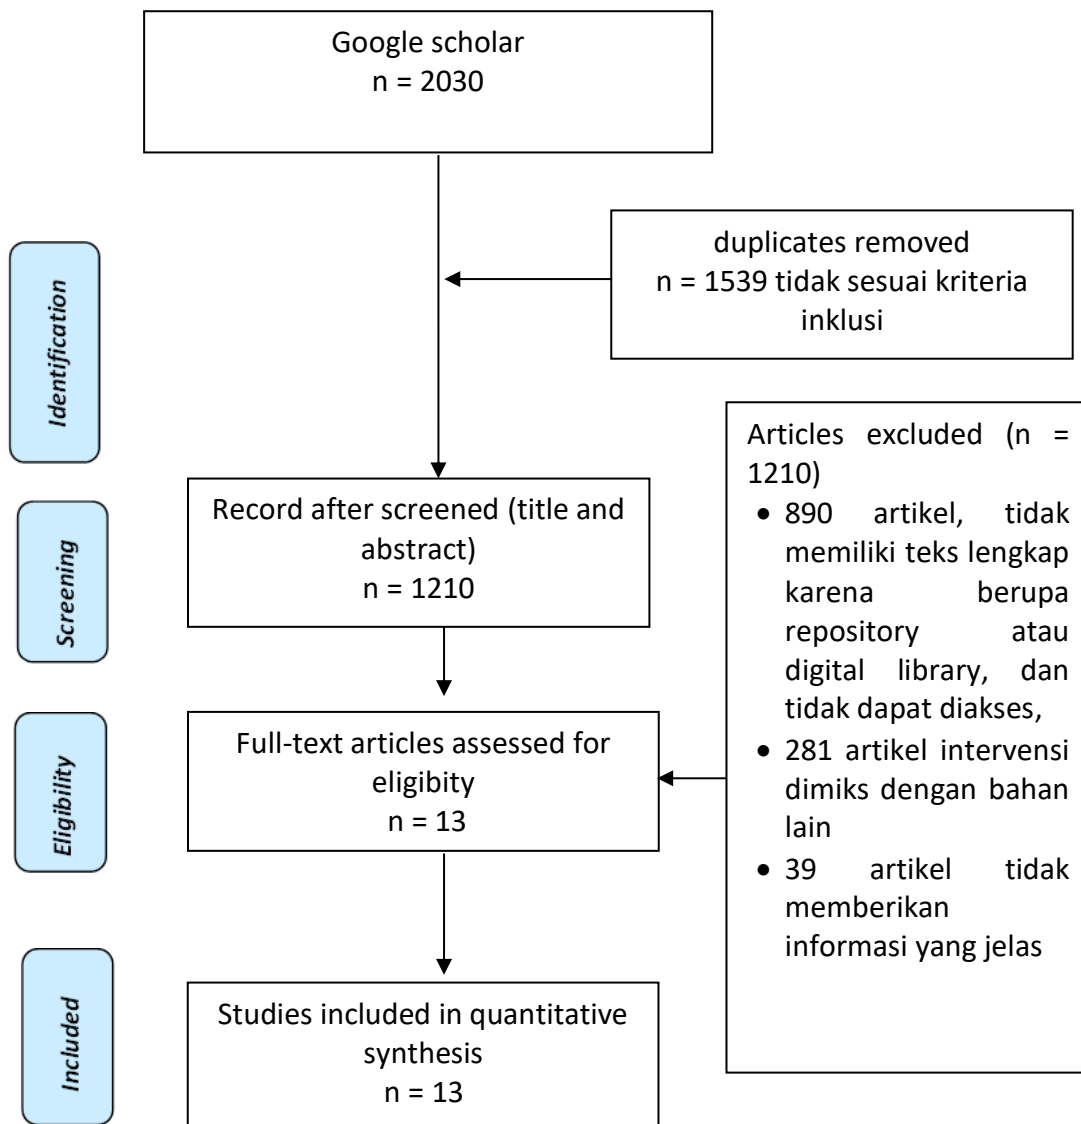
Google scholar
n = 2030

Identification

duplicates removed
n = 1539 tidak sesuai kriteria inklusi

Screening

Record after screened (title and abstract)
n = 1210

Articles excluded (n = 1210)
- 890 artikel, tidak memiliki teks lengkap karena berupa repository atau digital library, dan tidak dapat diakses,
- 281 artikel intervensi dimiks dengan bahan lain
- 39 artikel tidak memberikan informasi yang jelas

Eligibility

Full-text articles assessed for eligibity
n = 13

Included

Studies included in quantitative synthesis
n = 13